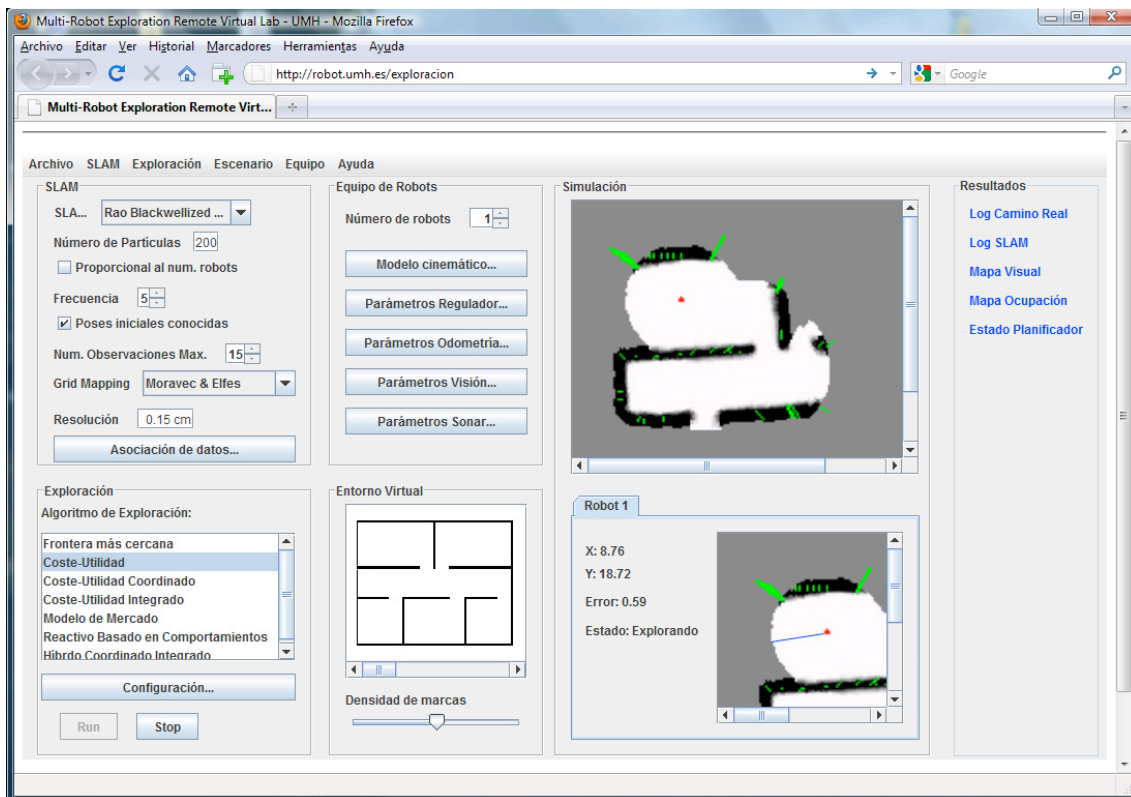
Multi-Robot Exploration Remote Virtual Lab - UMH - Mozilla Firefox

Archivo Editar Ver Historial Marcadores Herramientas Ayuda

http://robot.umh.es/exploracion

Google

Multi-Robot Exploration Remote Virt...

Archivo SLAM Exploración Escenario Equipo Ayuda

SLAM

SLA... Rao Blackwellized ...

Número de Partículas 200

Proporcional al num. robots

Frecuencia 5

Poses iniciales conocidas

Num. Observaciones Max. 15

Grid Mapping Moravec & Elfes

Resolución 0.15 cm

Asociación de datos...

Equipo de Robots

Número de robots 1

Modelo cinemático...

Parámetros Regulador...

Parámetros Odometría...

Parámetros Visión...

Parámetros Sonar...

Simulación

Resultados

Log Camino Real

Log SLAM

Mapa Visual

Mapa Ocupación

Estado Planificador

Exploración

Algoritmo de Exploración:

Frontera más cercana
Coste-Utilidad
Coste-Utilidad Coordinado
Coste-Utilidad Integrado
Modelo de Mercado
Reactivo Basado en Comportamientos
Hibrdo Coordinado Integrado

Configuración...

Run Stop

Entorno Virtual

Densidad de marcas

Robot 1

X: 8.76

Y: 18.72

Error: 0.59

Estado: Explorando